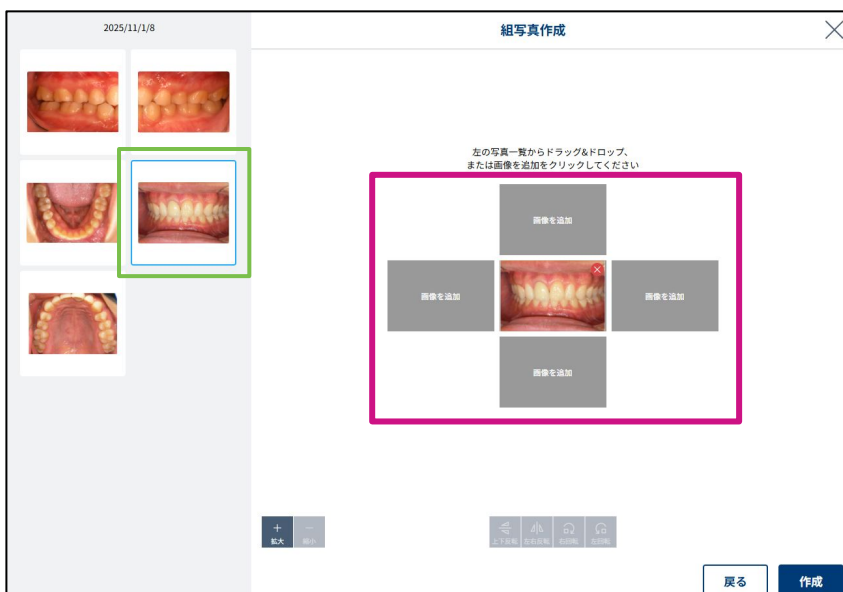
2025/11/1/8

組写真作成

左の写真一覧からドラッグ&ドロップ、
または画像を追加をクリックしてください

画像を追加

画像を追加

画像を追加

画像を追加

拡大

縮小

上下反転

左右反転

右回転

左回転

戻る

作成